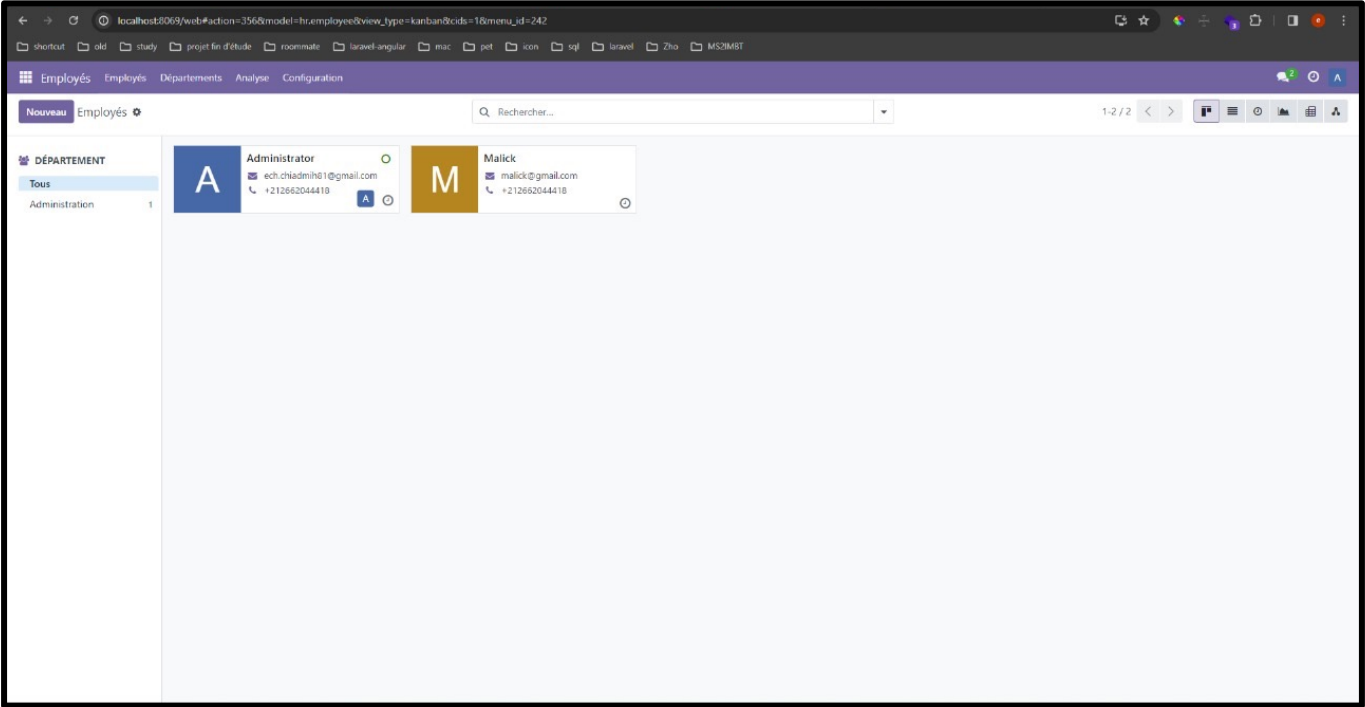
localhost:8069/web#action=356&model=hr.employee&view_type=kanban&cids=1&menu_id=242

shortcut old study projet fin d'étude roommate laravel-angular mac pet icon sql laravel Zho MS2IMBT

Employés Employés Départements Analyse Configuration

2 A

Nouveau Employés

Rechercher...

1-2 / 2

DÉPARTEMENT
Tous
Administration 1

A
Administrator
ech.chiadmih81@gmail.com
+212662044418
A

M
Malick
malick@gmail.com
+212662044418